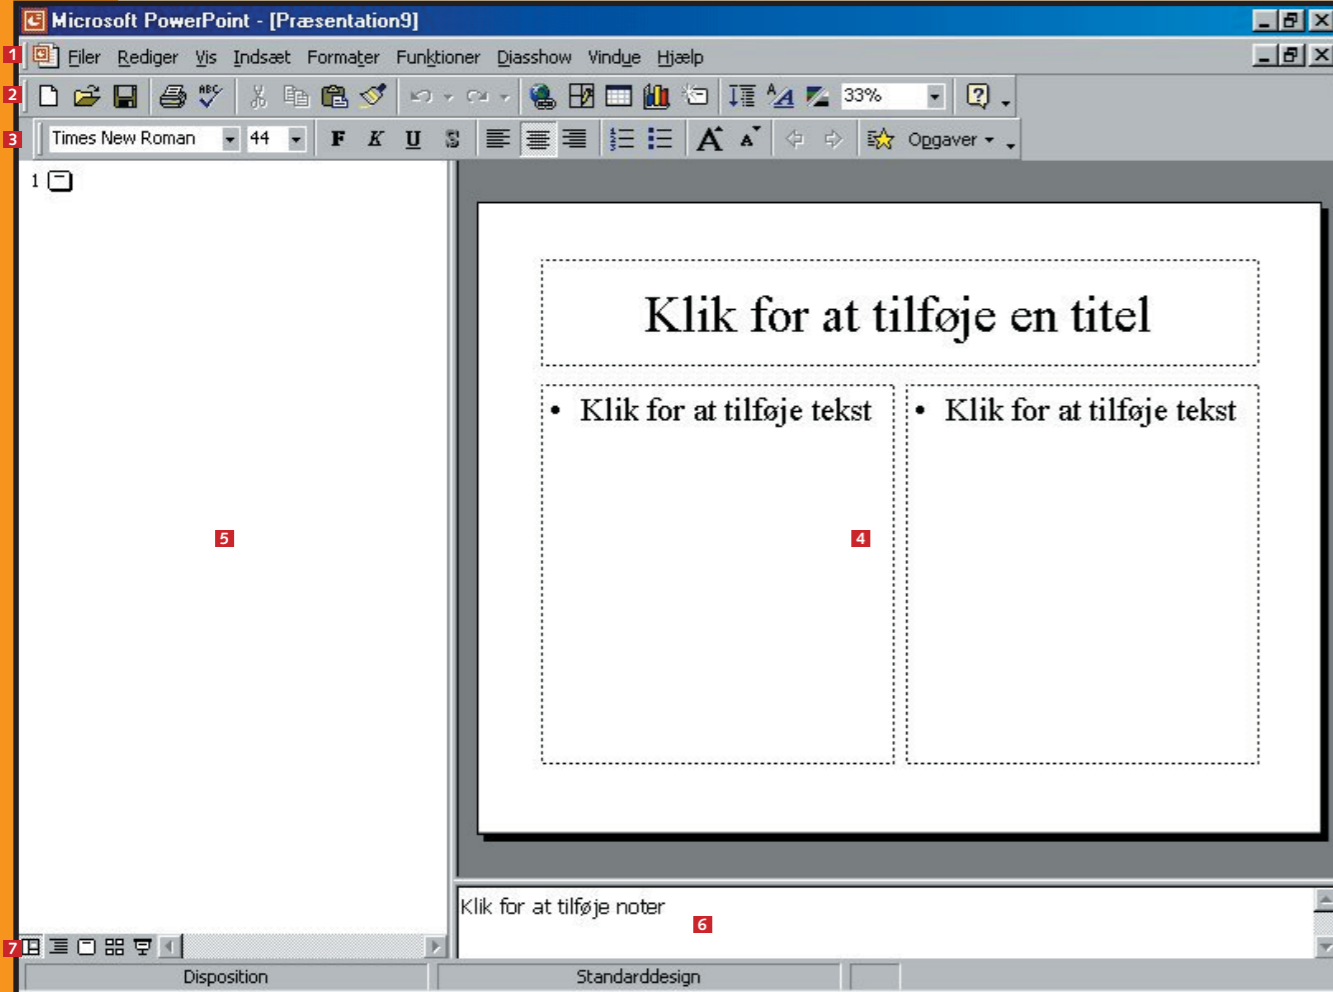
Microsoft PowerPoint - [Præsentation9]

1 Filer Rediger Vis Indsæt Formater Funktioner Diasshow Vindue Hjælp

2 33%

3 Times New Roman 44 F K U S Opgaver

1

Klik for at tilføje en titel

• Klik for at tilføje tekst

• Klik for at tilføje tekst

5

4

Klik for at tilføje noter

6

7

Disposition

Standarddesign